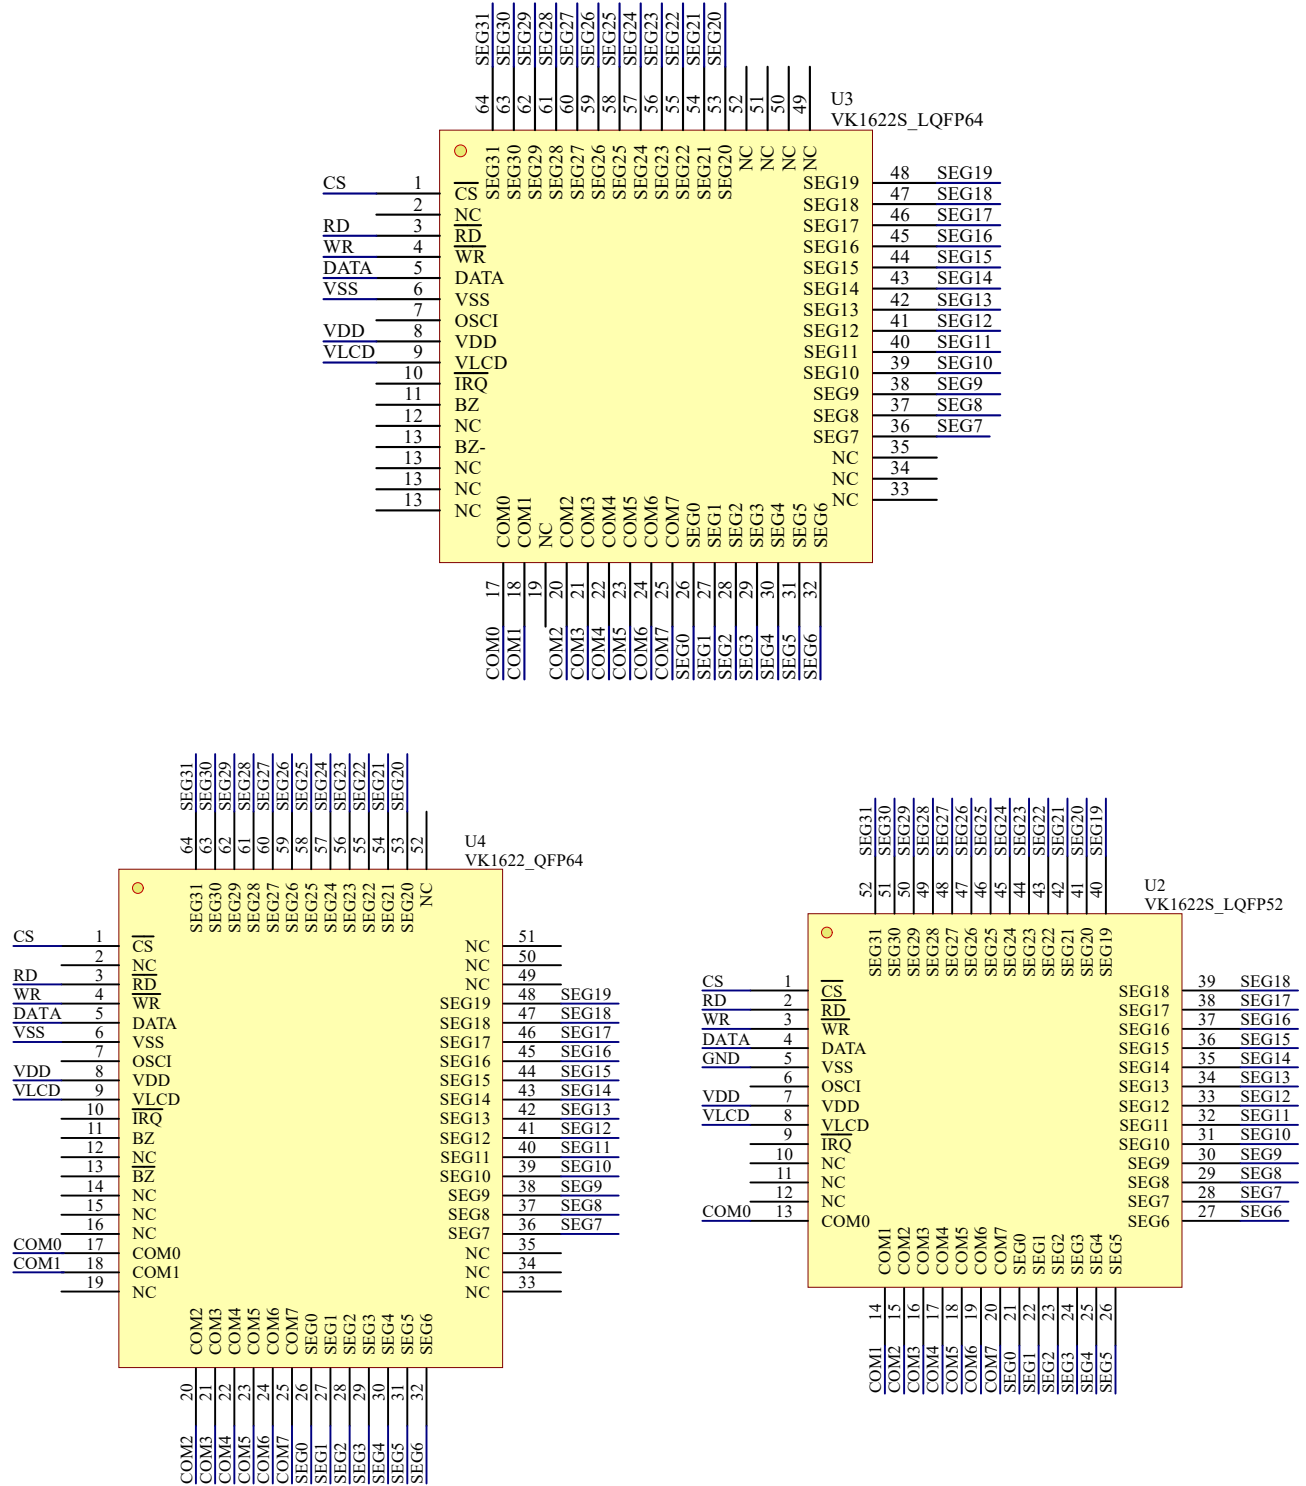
U3
VK1622S_LQFP64

SEG31 SEG30 SEG29 SEG28 SEG27 SEG26 SEG25 SEG24 SEG23 SEG22 SEG21 SEG20
64 63 62 61 60 59 58 57 56 55 54 53 52 51 50 49
SEG31 SEG30 SEG29 SEG28 SEG27 SEG26 SEG25 SEG24 SEG23 SEG22 SEG21 SEG20 NC NC NC NC

| | | | |
|---|---|---|---|
| CS | 1 | $\overline{CS}$ | |
| | 2 | NC | |
| RD | 3 | $\overline{RD}$ | |
| WR | 4 | $\overline{WR}$ | |
| DATA | 5 | DATA | |
| VSS | 6 | VSS | |
| | 7 | OSCI | |
| VDD | 8 | VDD | |
| VLCD | 9 | VLCD | |
| | 10 | $\overline{IRQ}$ | |
| | 11 | BZ | |
| | 12 | NC | |
| | 13 | BZ- | |
| | 13 | NC | |
| | 13 | NC | |
| | 13 | NC | |

| | | |
|---|---|---|
| SEG19 | 48 | SEG19 |
| SEG18 | 47 | SEG18 |
| SEG17 | 46 | SEG17 |
| SEG16 | 45 | SEG16 |
| SEG15 | 44 | SEG15 |
| SEG14 | 43 | SEG14 |
| SEG13 | 42 | SEG13 |
| SEG12 | 41 | SEG12 |
| SEG11 | 40 | SEG11 |
| SEG10 | 39 | SEG10 |
| SEG9 | 38 | SEG9 |
| SEG8 | 37 | SEG8 |
| SEG7 | 36 | SEG7 |
| NC | 35 | |
| NC | 34 | |
| NC | 33 | |

COM0 COM1 NC COM2 COM3 COM4 COM5 COM6 COM7 SEG0 SEG1 SEG2 SEG3 SEG4 SEG5 SEG6
17 18 19 20 21 22 23 24 25 26 27 28 29 30 31 32
COM0 COM1 COM2 COM3 COM4 COM5 COM6 COM7 SEG0 SEG1 SEG2 SEG3 SEG4 SEG5 SEG6

U4
VK1622_QFP64

SEG31 SEG30 SEG29 SEG28 SEG27 SEG26 SEG25 SEG24 SEG23 SEG22 SEG21 SEG20
64 63 62 61 60 59 58 57 56 55 54 53 52
SEG31 SEG30 SEG29 SEG28 SEG27 SEG26 SEG25 SEG24 SEG23 SEG22 SEG21 SEG20 NC

| | | |
|---|---|---|
| CS | 1 | $\overline{CS}$ |
| | 2 | NC |
| RD | 3 | $\overline{RD}$ |
| WR | 4 | $\overline{WR}$ |
| DATA | 5 | DATA |
| VSS | 6 | VSS |
| | 7 | OSCI |
| VDD | 8 | VDD |
| VLCD | 9 | VLCD |
| | 10 | $\overline{IRQ}$ |
| | 11 | BZ |
| | 12 | NC |
| | 13 | $\overline{BZ}$ |
| | 14 | NC |
| | 15 | NC |
| | 16 | NC |
| COM0 | 17 | COM0 |
| COM1 | 18 | COM1 |
| | 19 | NC |

| | | |
|---|---|---|
| NC | 51 | |
| NC | 50 | |
| NC | 49 | |
| SEG19 | 48 | SEG19 |
| SEG18 | 47 | SEG18 |
| SEG17 | 46 | SEG17 |
| SEG16 | 45 | SEG16 |
| SEG15 | 44 | SEG15 |
| SEG14 | 43 | SEG14 |
| SEG13 | 42 | SEG13 |
| SEG12 | 41 | SEG12 |
| SEG11 | 40 | SEG11 |
| SEG10 | 39 | SEG10 |
| SEG9 | 38 | SEG9 |
| SEG8 | 37 | SEG8 |
| SEG7 | 36 | SEG7 |
| NC | 35 | |
| NC | 34 | |
| NC | 33 | |

COM2 COM3 COM4 COM5 COM6 COM7 SEG0 SEG1 SEG2 SEG3 SEG4 SEG5 SEG6
20 21 22 23 24 25 26 27 28 29 30 31 32
COM2 COM3 COM4 COM5 COM6 COM7 SEG0 SEG1 SEG2 SEG3 SEG4 SEG5 SEG6

U2
VK1622S_LQFP52

SEG31 SEG30 SEG29 SEG28 SEG27 SEG26 SEG25 SEG24 SEG23 SEG22 SEG21 SEG20 SEG19
52 51 50 49 48 47 46 45 44 43 42 41 40
SEG31 SEG30 SEG29 SEG28 SEG27 SEG26 SEG25 SEG24 SEG23 SEG22 SEG21 SEG20 SEG19

| | | |
|---|---|---|
| CS | 1 | $\overline{CS}$ |
| RD | 2 | $\overline{RD}$ |
| WR | 3 | $\overline{WR}$ |
| DATA | 4 | DATA |
| GND | 5 | VSS |
| | 6 | OSCI |
| VDD | 7 | VDD |
| VLCD | 8 | VLCD |
| | 9 | $\overline{IRQ}$ |
| | 10 | NC |
| | 11 | NC |
| | 12 | NC |
| COM0 | 13 | COM0 |

| | | |
|---|---|---|
| SEG18 | 39 | SEG18 |
| SEG17 | 38 | SEG17 |
| SEG16 | 37 | SEG16 |
| SEG15 | 36 | SEG15 |
| SEG14 | 35 | SEG14 |
| SEG13 | 34 | SEG13 |
| SEG12 | 33 | SEG12 |
| SEG11 | 32 | SEG11 |
| SEG10 | 31 | SEG10 |
| SEG9 | 30 | SEG9 |
| SEG8 | 29 | SEG8 |
| SEG7 | 28 | SEG7 |
| SEG6 | 27 | SEG6 |

COM1 COM2 COM3 COM4 COM5 COM6 COM7 SEG0 SEG1 SEG2 SEG3 SEG4 SEG5
14 15 16 17 18 19 20 21 22 23 24 25 26
COM1 COM2 COM3 COM4 COM5 COM6 COM7 SEG0 SEG1 SEG2 SEG3 SEG4 SEG5